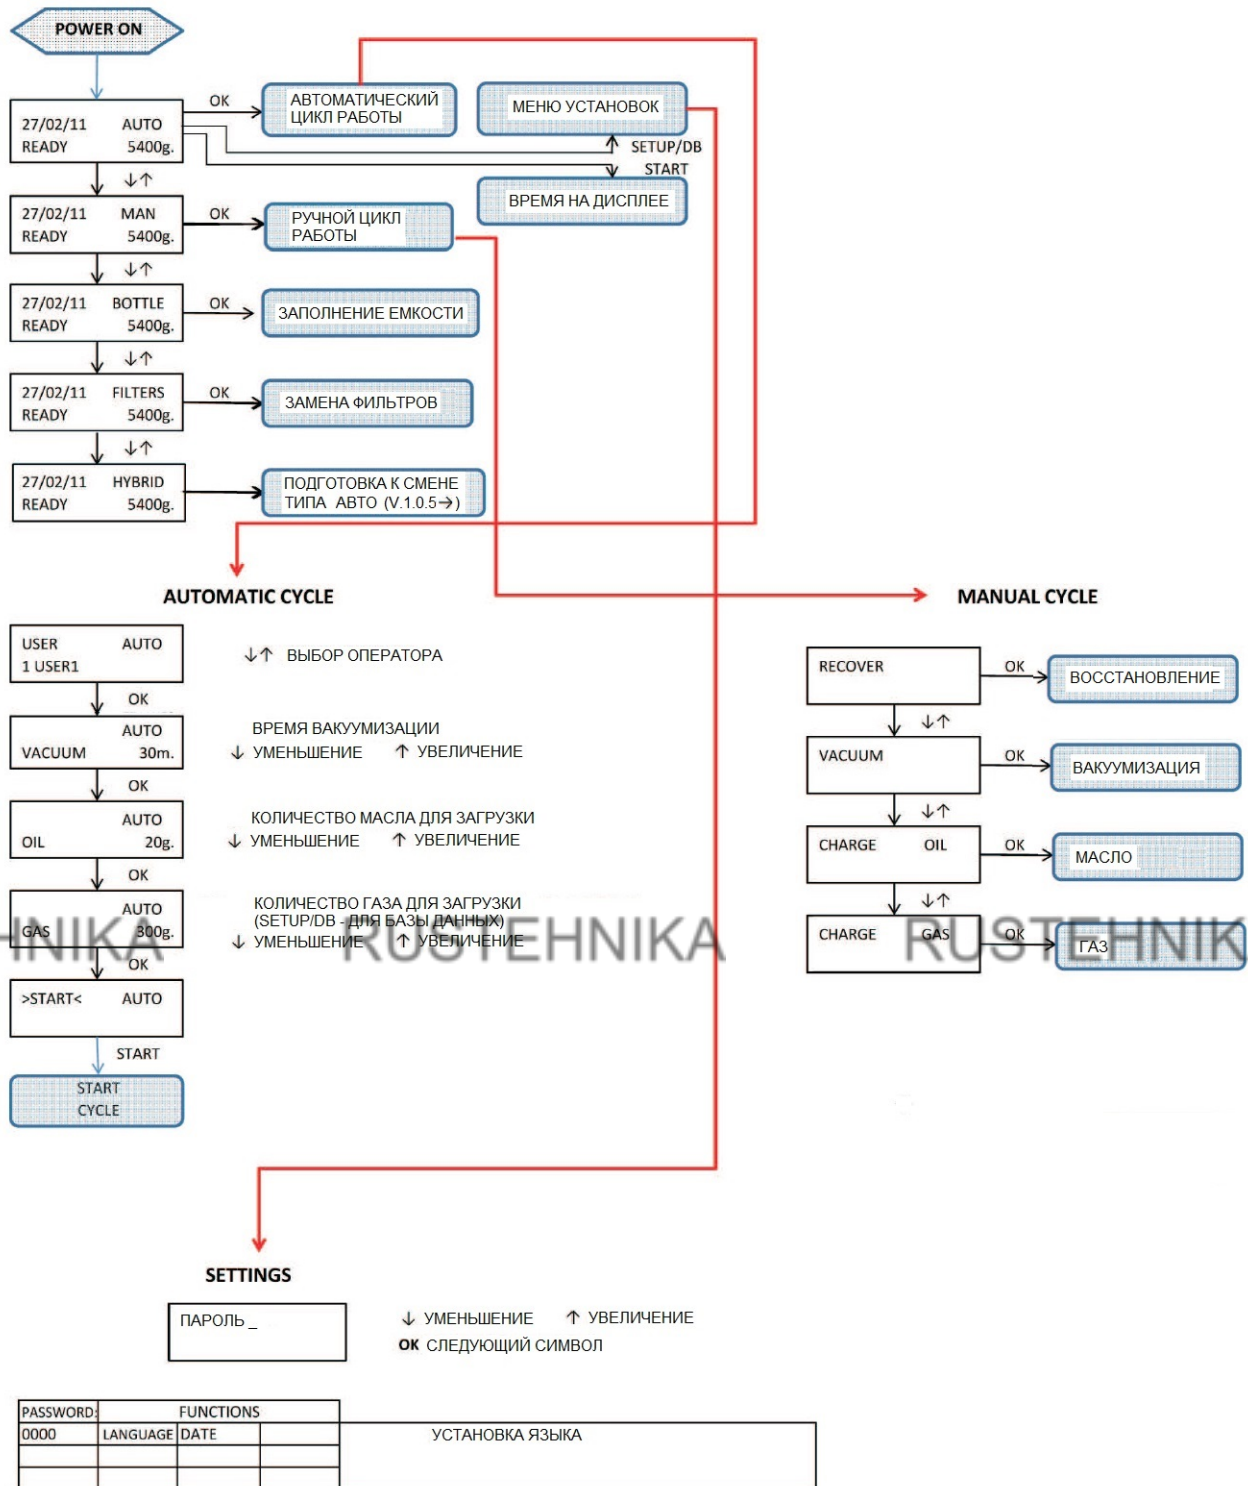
POWER ON

27/02/11 AUTO
READY 5400g.

OK

АВТОМАТИЧЕСКИЙ ЦИКЛ РАБОТЫ

МЕНЮ УСТАНОВОК

SETUP/DB

START

ВРЕМЯ НА ДИСПЛЕЕ

$\downarrow\uparrow$

27/02/11 MAN
READY 5400g.

OK

РУЧНОЙ ЦИКЛ РАБОТЫ

$\downarrow\uparrow$

27/02/11 BOTTLE
READY 5400g.

OK

ЗАПОЛНЕНИЕ ЕМКОСТИ

$\downarrow\uparrow$

27/02/11 FILTERS
READY 5400g.

OK

ЗАМЕНА ФИЛЬТРОВ

$\downarrow\uparrow$

27/02/11 HYBRID
READY 5400g.

ПОДГОТОВКА К СМЕНЕ ТИПА АВТО (V.1.0.5→)

AUTOMATIC CYCLE

MANUAL CYCLE

USER AUTO
1 USER1

$\downarrow\uparrow$ ВЫБОР ОПЕРАТОРА

OK

AUTO
VACUUM 30m.

ВРЕМЯ ВАКУУМИЗАЦИИ
$\downarrow$ УМЕНЬШЕНИЕ $\uparrow$ УВЕЛИЧЕНИЕ

OK

AUTO
OIL 20g.

КОЛИЧЕСТВО МАСЛА ДЛЯ ЗАГРУЗКИ
$\downarrow$ УМЕНЬШЕНИЕ $\uparrow$ УВЕЛИЧЕНИЕ

OK

AUTO
GAS 300g.

КОЛИЧЕСТВО ГАЗА ДЛЯ ЗАГРУЗКИ
(SETUP/DB - ДЛЯ БАЗЫ ДАННЫХ)
$\downarrow$ УМЕНЬШЕНИЕ $\uparrow$ УВЕЛИЧЕНИЕ

RUSTEHNIKA RUSTEHNIKA RUSTEHNIK

OK

>START< AUTO

START

START CYCLE

RECOVER

OK

ВОССТАНОВЛЕНИЕ

$\downarrow\uparrow$

VACUUM

OK

ВАКУУМИЗАЦИЯ

$\downarrow\uparrow$

CHARGE OIL

OK

МАСЛО

$\downarrow\uparrow$

CHARGE GAS

OK

ГАЗ

SETTINGS

ПАРОЛЬ _

$\downarrow$ УМЕНЬШЕНИЕ $\uparrow$ УВЕЛИЧЕНИЕ
OK СЛЕДУЮЩИЙ СИМВОЛ

| PASSWORD | FUNCTIONS | | |
|---|---|---|---|
| 0000 | LANGUAGE | DATE | |
| | | | |
| | | | |

УСТАНОВКА ЯЗЫКА